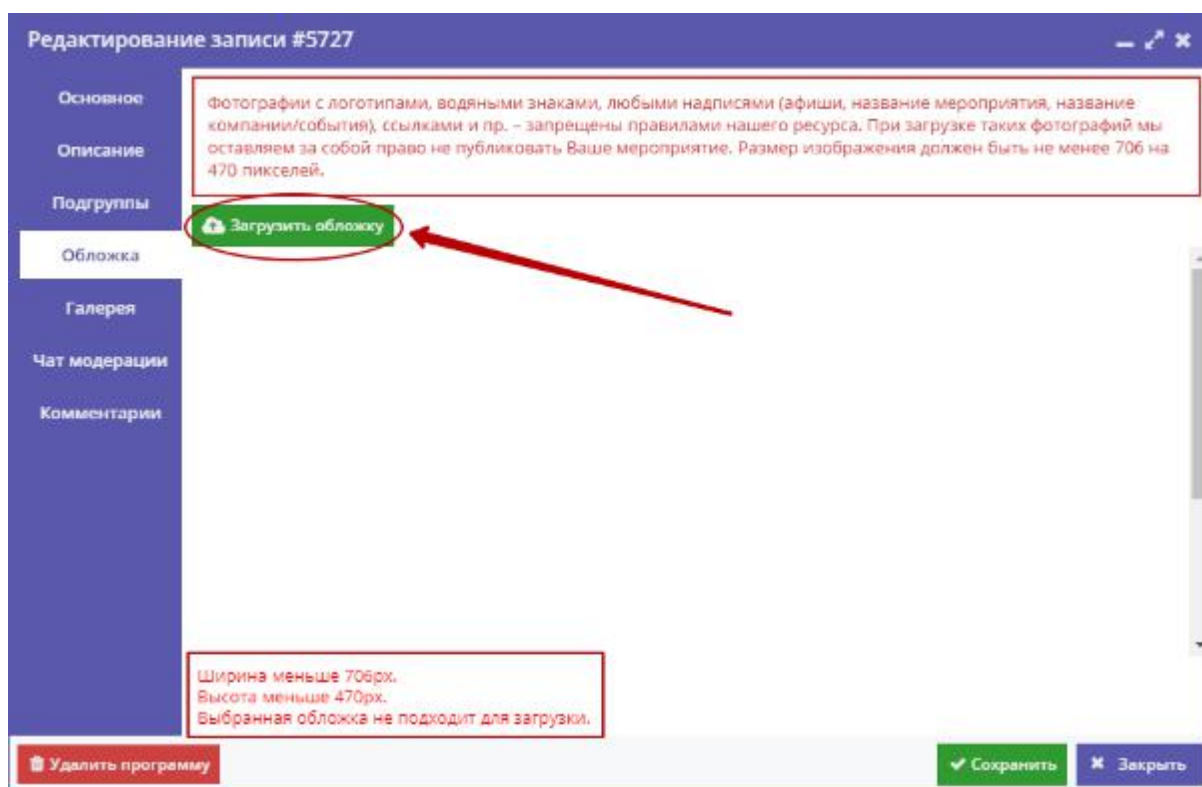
Редактирование записи #5727

Основное

Описание

Подгруппы

Обложка

Галерея

Чат модерации

Комментарии

Фотографии с логотипами, водяными знаками, любыми надписями (афиши, название мероприятия, название компании/события), ссылками и пр. – запрещены правилами нашего ресурса. При загрузке таких фотографий мы оставляем за собой право не публиковать Ваше мероприятие. Размер изображения должен быть не менее 706 на 470 пикселей.

Загрузить обложку

Ширина меньше 706px.
Высота меньше 470px.
Выбранная обложка не подходит для загрузки.

Удалить программу

Сохранить

Закрыть